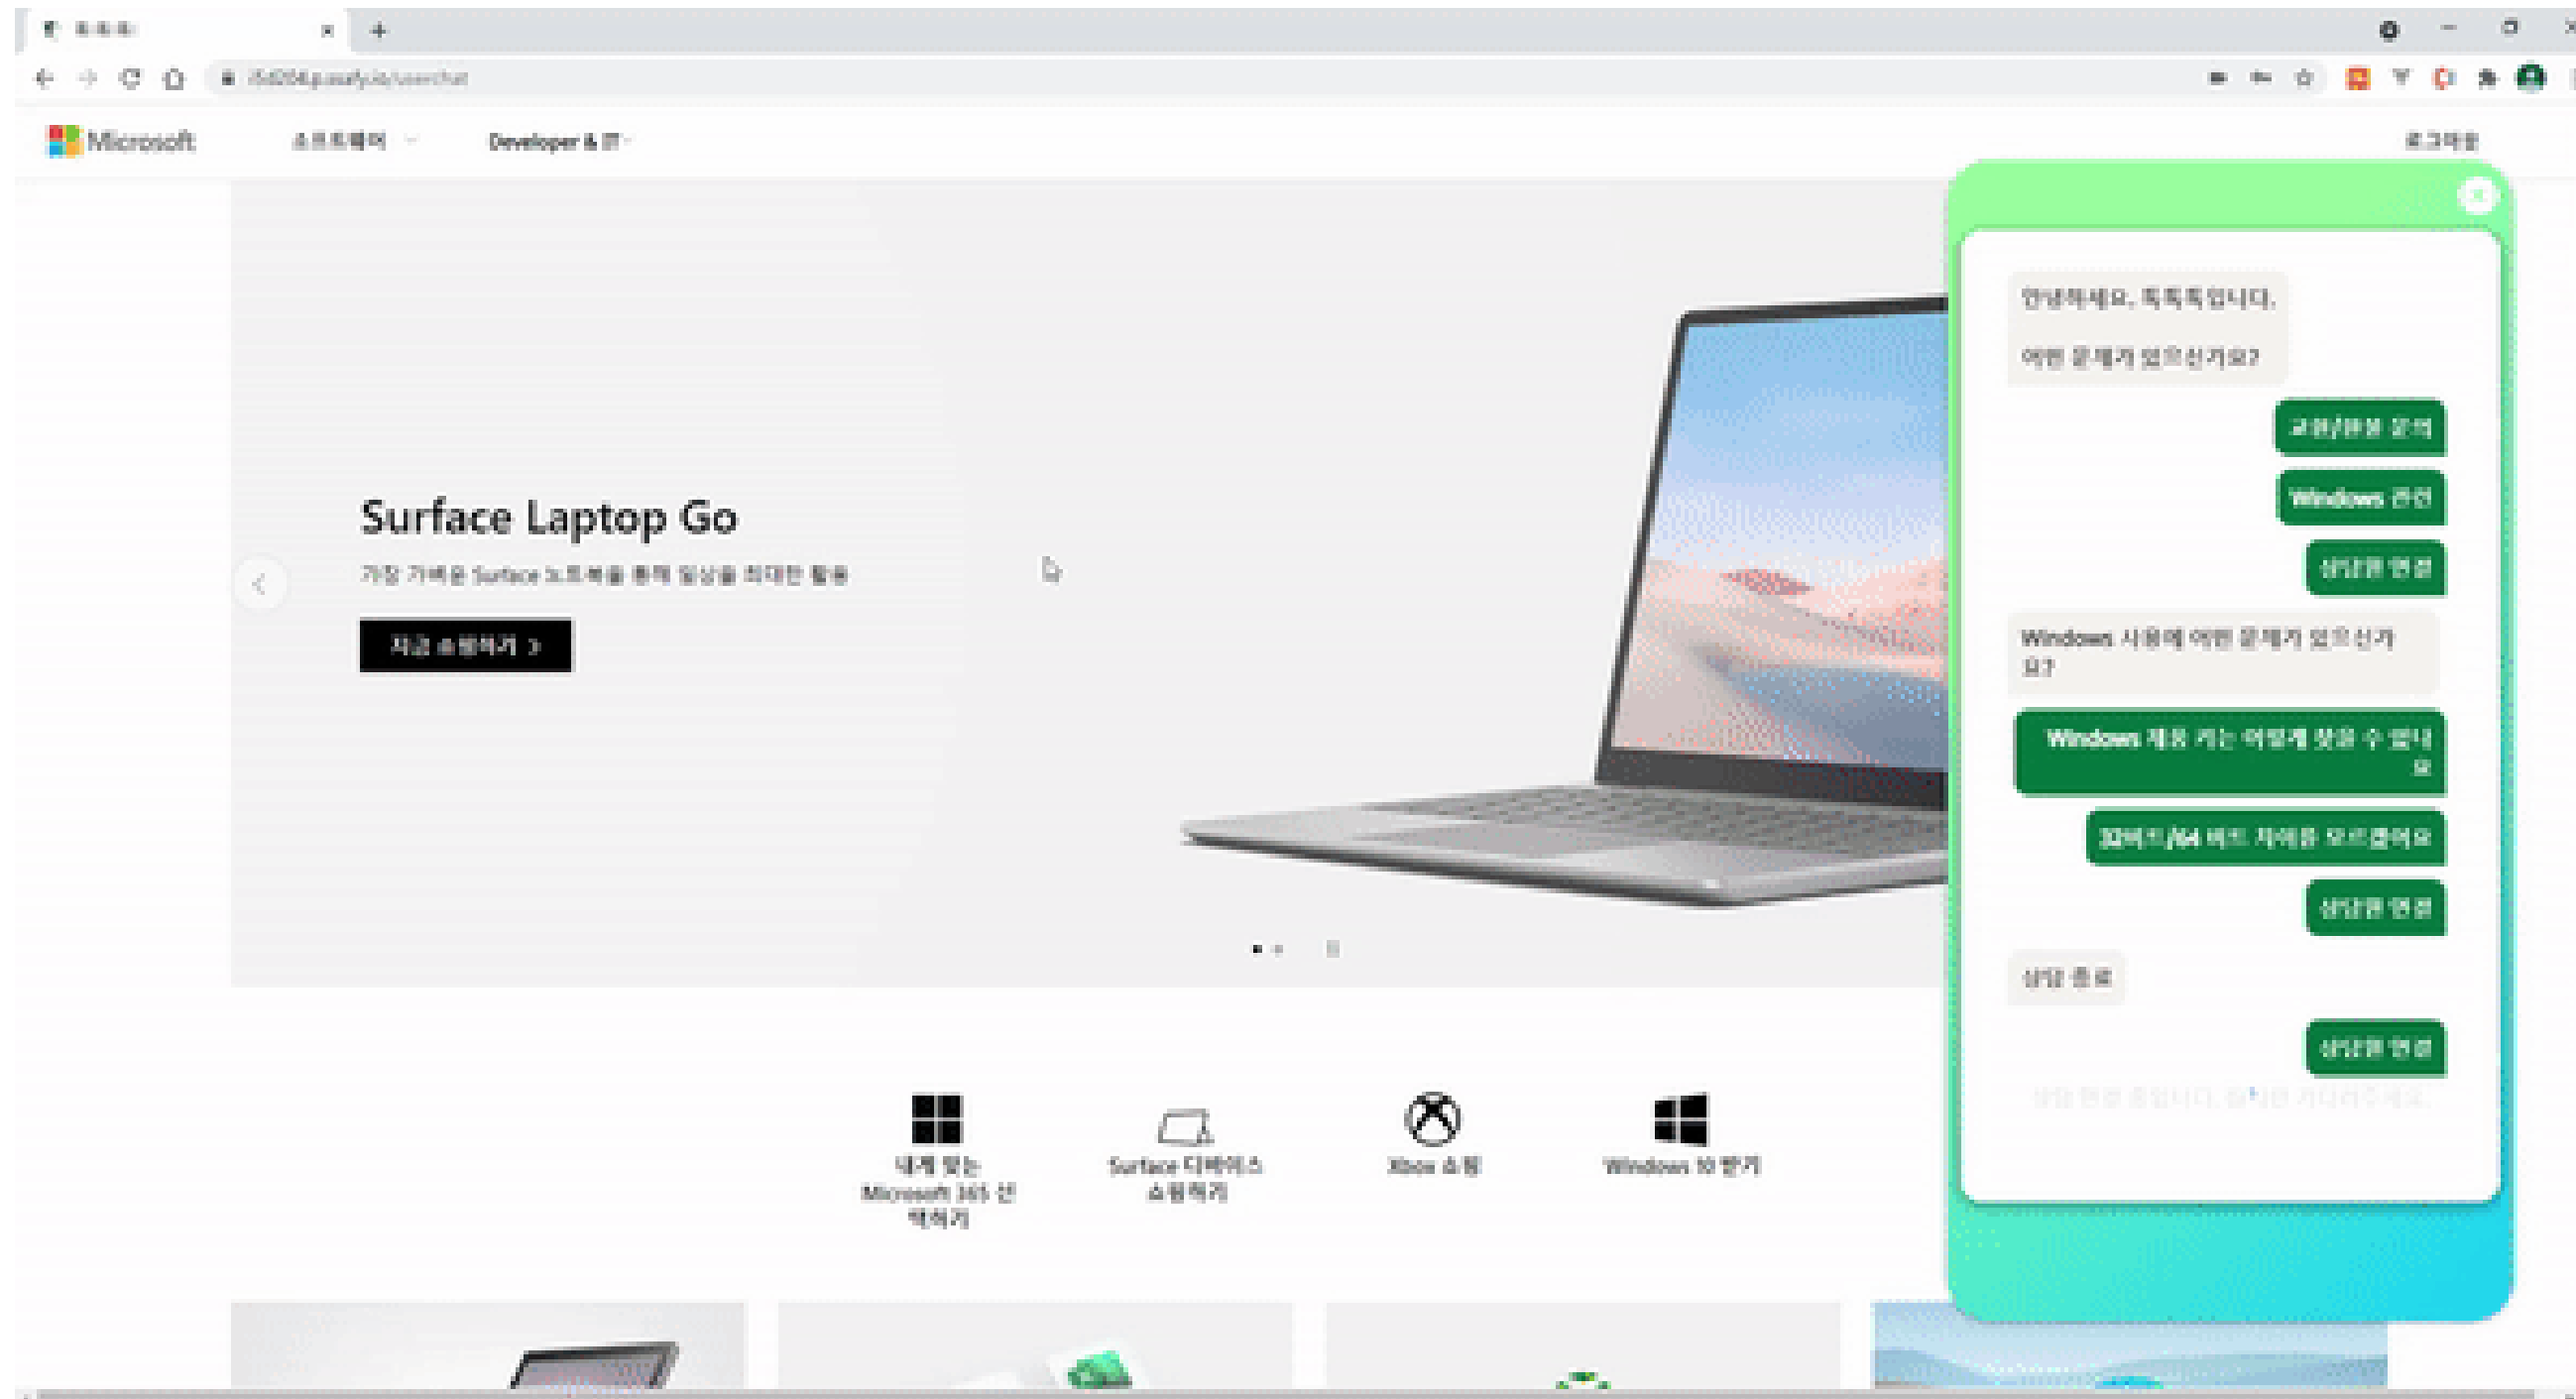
톡톡톡

Microsoft 소프트웨어 Developer & IT 로그인

Surface Laptop Go

가장 가벼운 Surface 노트북을 통해 일상을 최대한 활용

지금 쇼핑하기 >

내게 맞는 Microsoft 365 선택하기

Surface 디바이스 쇼핑하기

Xbox 쇼핑

Windows 10 받기

안녕하세요, 톡톡톡입니다.

어떤 문제가 있으신가요?

교환/환불 문의

Windows 관련

상담원 연결

Windows 사용에 어떤 문제가 있으신가요?

Windows 제품 키는 어떻게 찾을 수 있나요

32비트/64 비트 차이를 모르겠어요

상담원 연결

상담 종료

상담원 연결

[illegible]